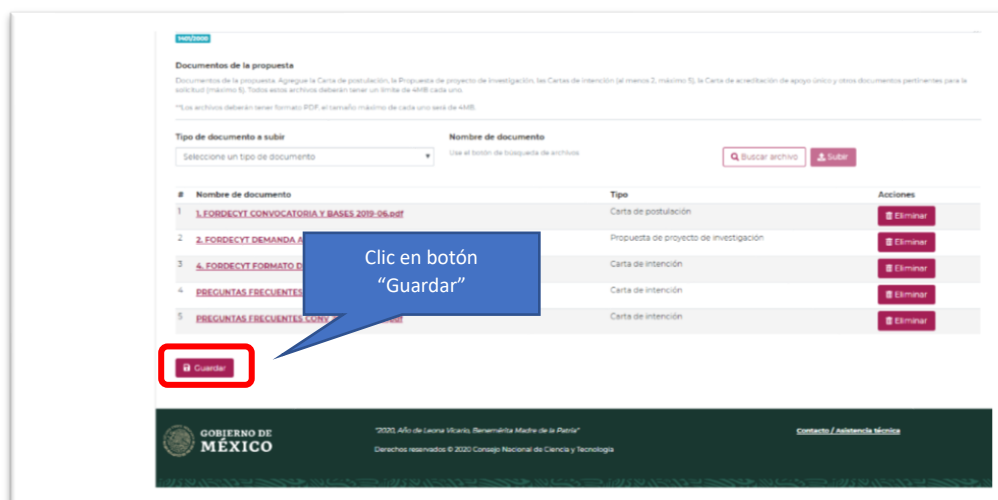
1461/2020

Documentos de la propuesta

Documentos de la propuesta. Agregue la Carta de postulación, la Propuesta de proyecto de investigación, las Cartas de intención (al menos 2, máximo 5), la Carta de acreditación de apoyo único y otros documentos pertinentes para la solicitud (máximo 5). Todos estos archivos deberán tener un límite de 4MB cada uno.

**Los archivos deberán tener formato PDF, el tamaño máximo de cada uno será de 4MB.

Tipo de documento a subir

Seleccione un tipo de documento

Nombre de documento

Use el botón de búsqueda de archivos

Buscar archivo

Subir

| # | Nombre de documento | Tipo | Acciones |
|---|---|---|---|
| 1 | 1. FORDECYT CONVOCATORIA Y BASES 2019-06.pdf | Carta de postulación | Eliminar |
| 2 | 2. FORDECYT DEMANDA A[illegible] | Propuesta de proyecto de investigación | Eliminar |
| 3 | 4. FORDECYT FORMATO D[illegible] | Carta de intención | Eliminar |
| 4 | PREGUNTAS FRECUENTES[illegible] | Carta de intención | Eliminar |
| 5 | PREGUNTAS FRECUENTES CONV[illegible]pdf | Carta de intención | Eliminar |

Clic en botón "Guardar"

Guardar

GOBIERNO DE MÉXICO

"2020, Año de Leona Vicario, Benemérita Madre de la Patria"

Derechos reservados © 2020 Consejo Nacional de Ciencia y Tecnología

Contacto / Asistencia técnica